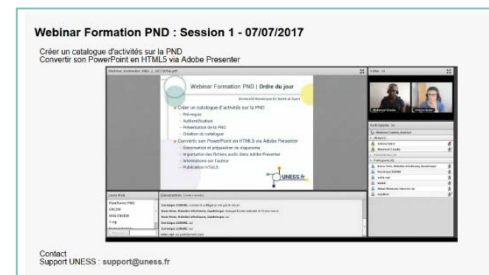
Webinar Formation PND : Session 1 - 07/07/2017

Créer un catalogue d'activités sur la PND
Convertir son PowerPoint en HTML5 via Adobe Presenter

Webinar Formation PND | Ordre du jour

Créer un catalogue d'activités sur la PND
Pré-requis
Authentification
Présentation de la PND
Création du catalogue
Convertir son PowerPoint en HTML5 via Adobe Presenter
Observation et préparation du diaporama
Importation des fichiers audio dans Adobe Presenter
Informations sur l'auteur
Publication HTML5

UNESS

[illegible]

Contact
Support UNESS : support@uness.fr